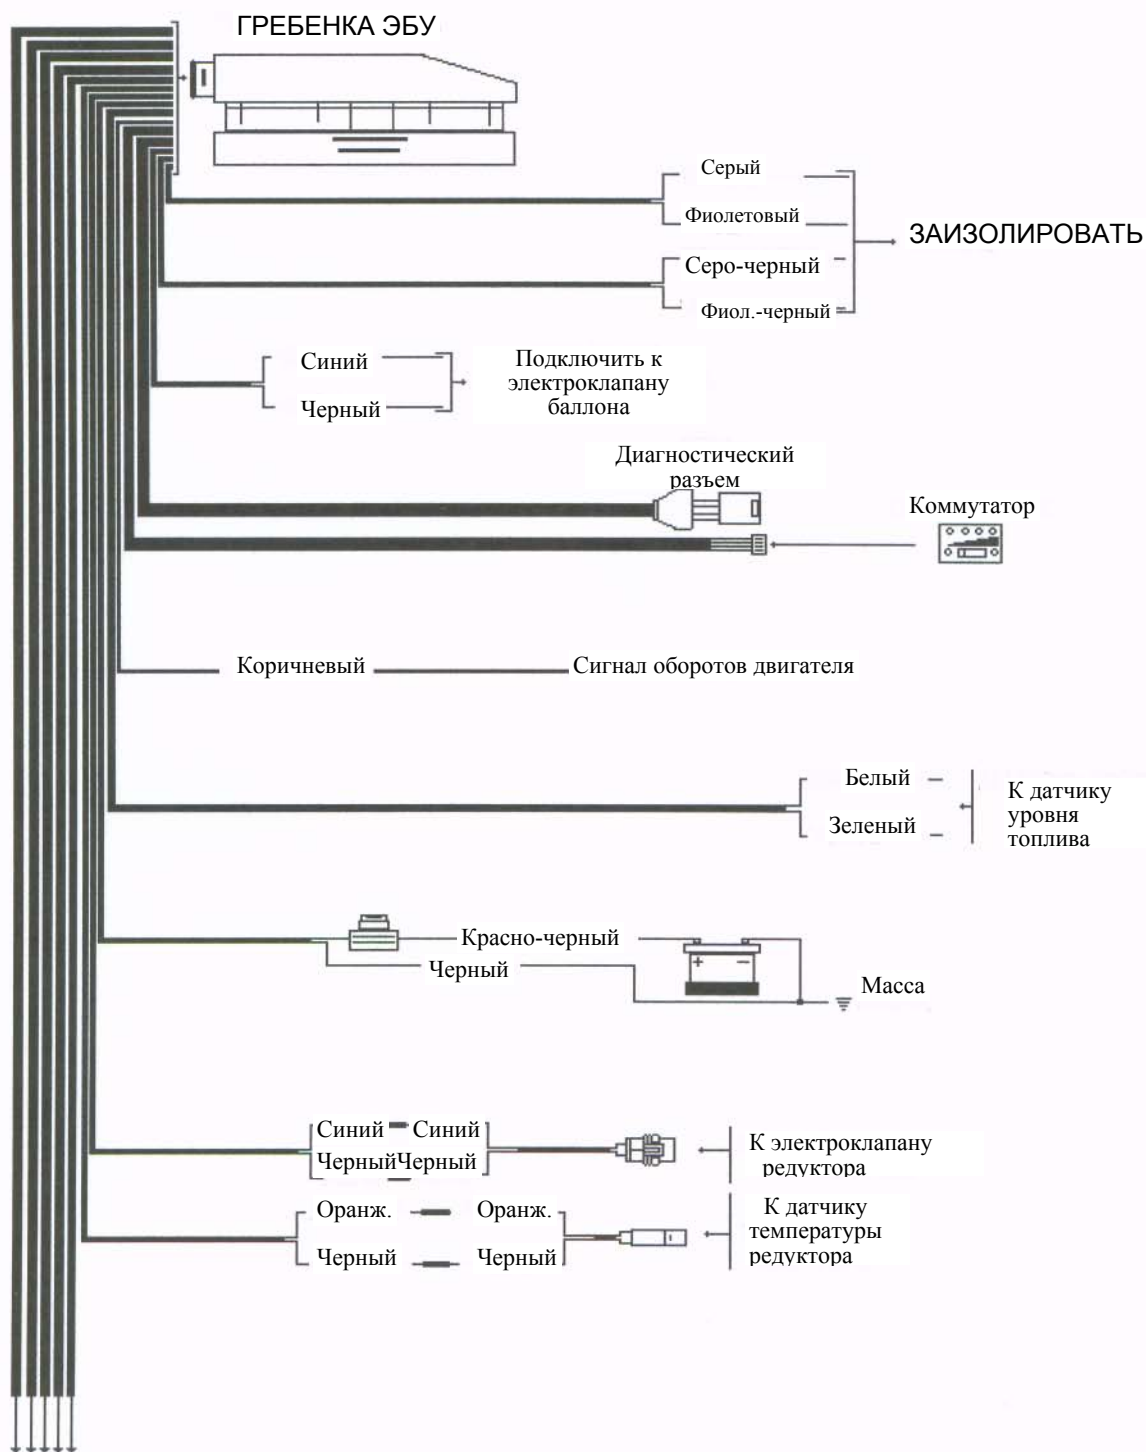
ГРЕБЕНКА ЭБУ

Серый
Фиолетовый
Серо-черный
Фиол.-черный
ЗАИЗОЛИРОВАТЬ

Синий
Черный
Подключить к электроклапану баллона

Диагностический разъем

Коммутатор

Коричневый
Сигнал оборотов двигателя

Белый
Зеленый
К датчику уровня топлива

Красно-черный
Черный
Масса

Синий Синий
Черный Черный
К электроклапану редуктора

Оранж. Оранж.
Черный Черный
К датчику температуры редуктора